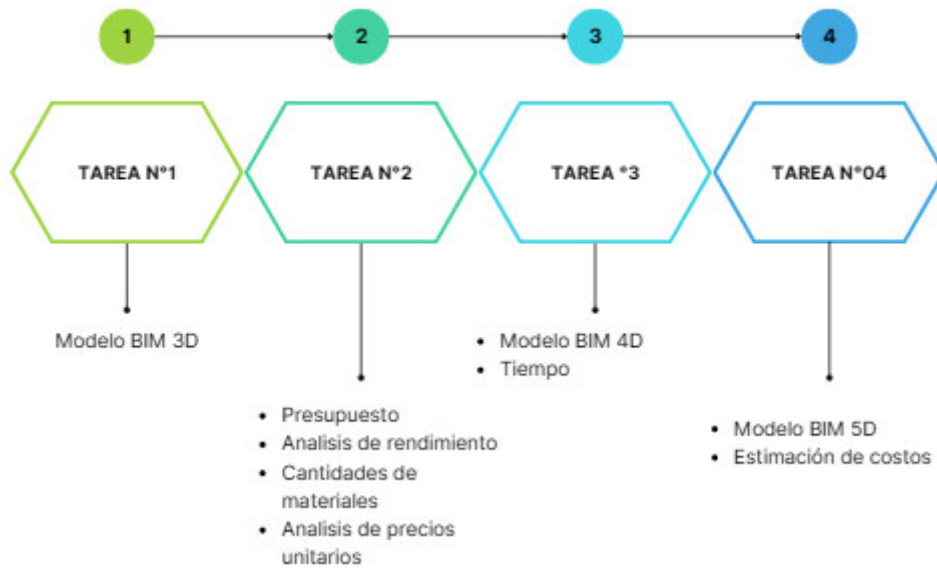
1

2

3

4

TAREA N°1

Modelo BIM 3D

TAREA N°2

- Presupuesto
- Analisis de rendimiento
- Cantidades de materiales
- Analisis de precios unitarios

TAREA °3

- Modelo BIM 4D
- Tiempo

TAREA N°04

- Modelo BIM 5D
- Estimación de costos